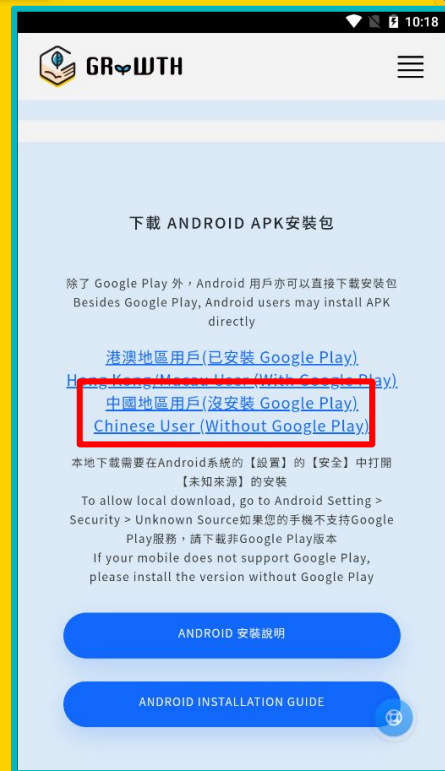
10:18

GROWTH

下載 ANDROID APK安裝包

除了 Google Play 外，Android 用戶亦可以直接下載安裝包
Besides Google Play, Android users may install APK directly

港澳地區用戶(已安裝 Google Play)
Hong Kong/Macau User (With Google Play)
中國地區用戶(沒安裝 Google Play)
Chinese User (Without Google Play)

本地下載需要在Android系統的【設置】的【安全】中打開【未知來源】的安裝
To allow local download, go to Android Setting > Security > Unknown Source如果您的手機不支持Google Play服務，請下載非Google Play版本
If your mobile does not support Google Play, please install the version without Google Play

ANDROID 安裝說明

ANDROID INSTALLATION GUIDE